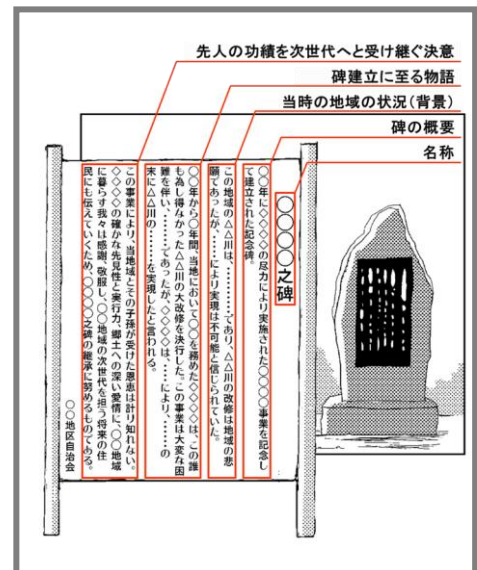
先人の功績を次世代へと受け継ぐ決意
碑建立に至る物語
当時の地域の状況（背景）
碑の概要
名称

〇〇〇〇之碑

〇〇年に◇◇◇の尽力により実施された〇〇〇〇事業を記念して建立された記念碑。

この地域の△△川は、……であり、△△川の改修は地域の悲願であったが、……により実現は不可能と信じられていた。

〇〇年から〇年間、当地において〇〇を務めた◇◇◇は、この誰も為し得なかった△△川の大改修を決行した。この事業は大変な困難を伴い、……であったが、◇◇◇は、……により、……の末に△△川の……を実現したと言われる。

この事業により、当地域とその子孫が受けた恩恵は計り知れない。◇◇◇の確かな先見性と実行力、郷土への深い愛情に、〇〇地域に暮らす我々は感謝、敬服し、〇〇地域の次世代を担う将来の住民にも伝えていくため、〇〇〇〇之碑の継承に努めるものである。

〇〇地区自治会